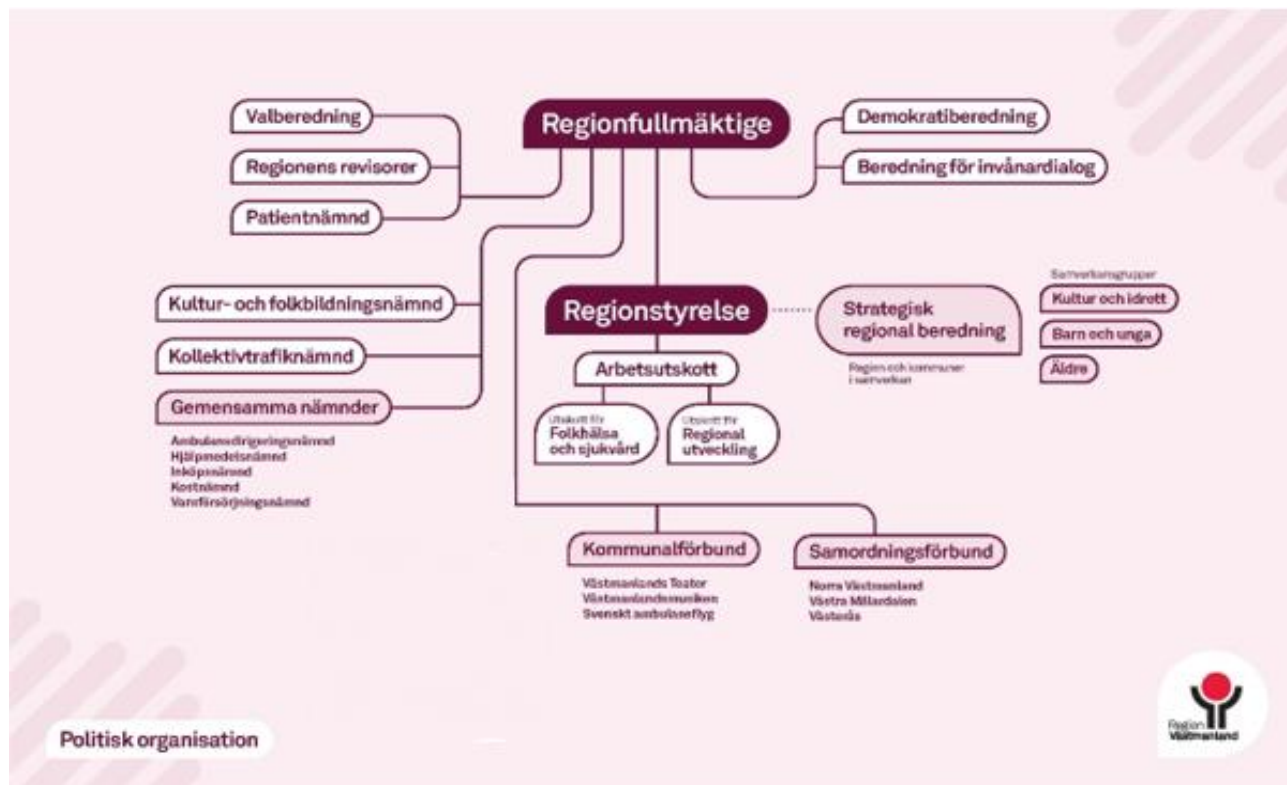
Valberedning

Regionens revisorer

Patientnämnd

Regionfullmäktige

Demokratiberedning

Beredning för invånardialog

Kultur- och folkbildningsnämnd

Kollektivtrafiknämnd

Gemensamma nämnder

Ambulansdirigeringsnämnd
Hjälpmedelsnämnd
Inköpsnämnd
Kostnämnd
Vattenförsörjningsnämnd

Regionstyrelse

Arbetsutskott

Utskott för Folkhälsa och sjukvård

Utskott för Regional utveckling

Strategisk regional beredning

Region och kommuner i samverkan

Samverkansgrupper

Kultur och idrott

Barn och unga

Äldre

Kommunalförbund

Västmanlands Teater
Västmanlandsmusiken
Svenskt ambulansflyg

Samordningsförbund

Norra Västmanland
Västra Mälardalen
Västerås

Politisk organisation

Region Västmanland